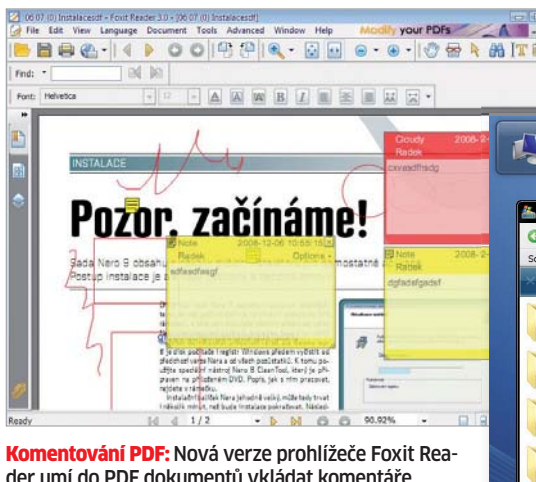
06 07 (0) Instalacesdf - Foxit Reader 3.0 - [06 07 (0) Instalacesdf]
File Edit View Language Document Tools Advanced Window Help
Modify your PDFs
Find:
Font: Helvetica
INSTALACE
Pozor, začínáme!
Sada Nero 8 obsahu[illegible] mostatně
Postup instalace je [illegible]
Note 2008-12-06 10:55:15
Radek Options
sdfasdfasgf
Cloudy 2008-
Radek
cxvasdffradg
Note
Radek
dgfadsfgadsf
Je třeba podívat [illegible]
Ready 1 / 2 90.92%
Komentování PDF: Nová verze prohlížeče Foxit Reader umí do PDF dokumentů vkládat komentáře